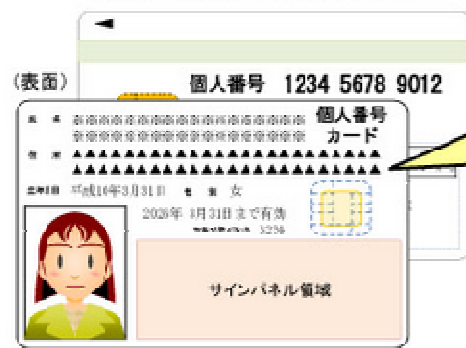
◄

(表面)

個人番号 1234 5678 9012

氏 名 ※※※※※※※※※※※※※※※※※※※※※※※※※※※※※※※※

個人番号
カード

住 所 ▲▲▲▲▲▲▲▲▲▲▲▲▲▲▲▲▲▲▲▲▲▲▲▲▲▲▲▲▲▲▲▲▲▲▲▲▲▲

生年月日 平成10年3月31日 性 別 女

2026年 1月31日まで有効

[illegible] 3236

サインパネル領域